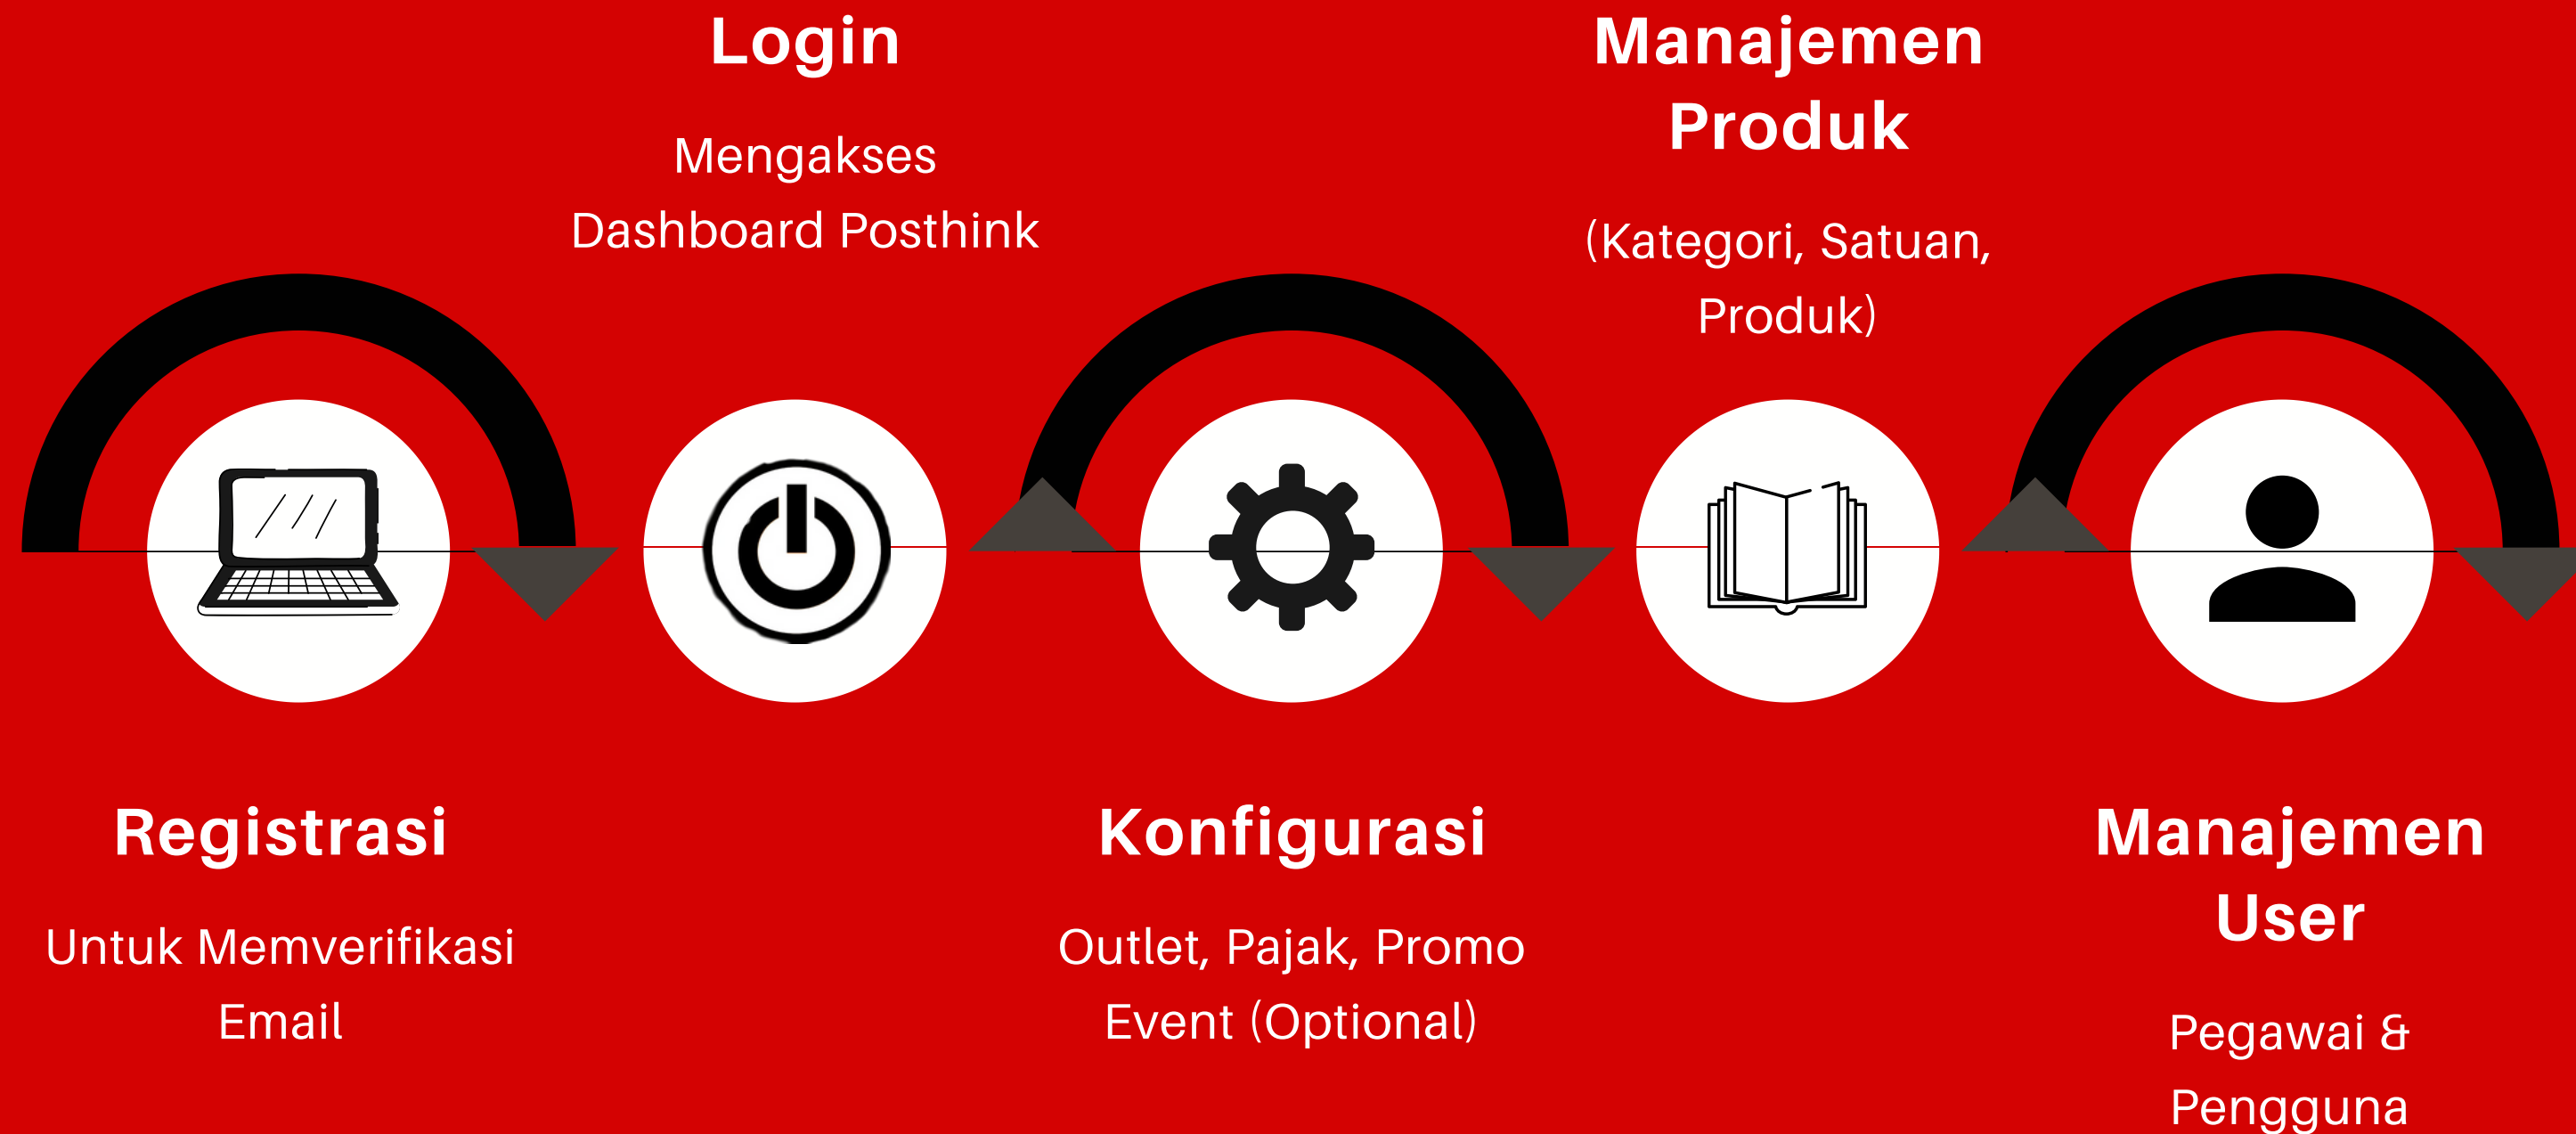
Login

Mengakses Dashboard Posthink

Manajemen Produk

(Kategori, Satuan, Produk)

Registrasi

Untuk Memverifikasi Email

Konfigurasi

Outlet, Pajak, Promo Event (Optional)

Manajemen User

Pegawai & Pengguna